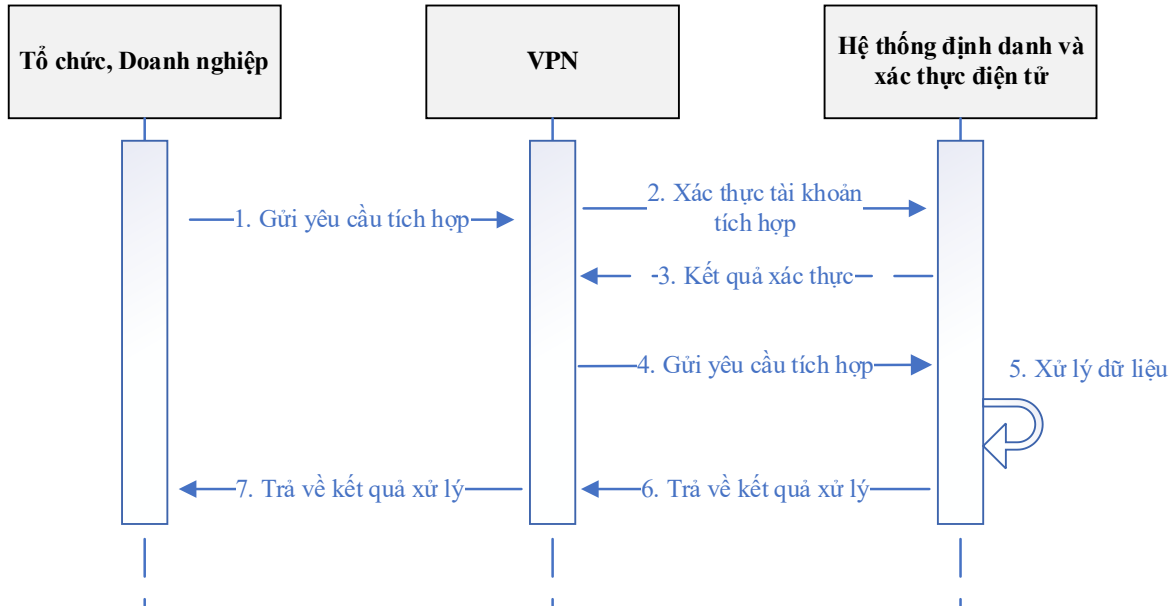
Tổ chức, Doanh nghiệp

VPN

Hệ thống định danh và xác thực điện tử

1. Gửi yêu cầu tích hợp

2. Xác thực tài khoản tích hợp

3. Kết quả xác thực

4. Gửi yêu cầu tích hợp

5. Xử lý dữ liệu

6. Trả về kết quả xử lý

7. Trả về kết quả xử lý